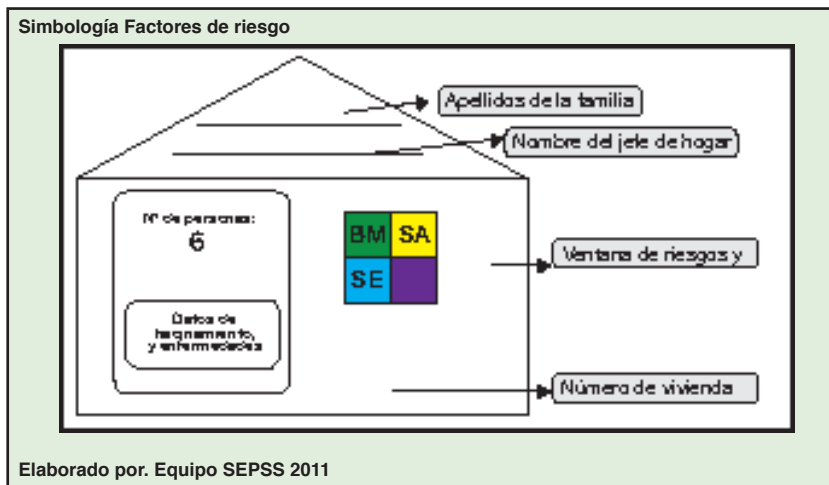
Simbología Factores de riesgo

Apellidos de la familia

Nombre del jefe de hogar

Nº de personas:
6

BM SA
SE

Ventana de riesgos y

Datos de hacinamiento, y enfermedades

Número de vivienda

Elaborado por. Equipo SEPSS 2011